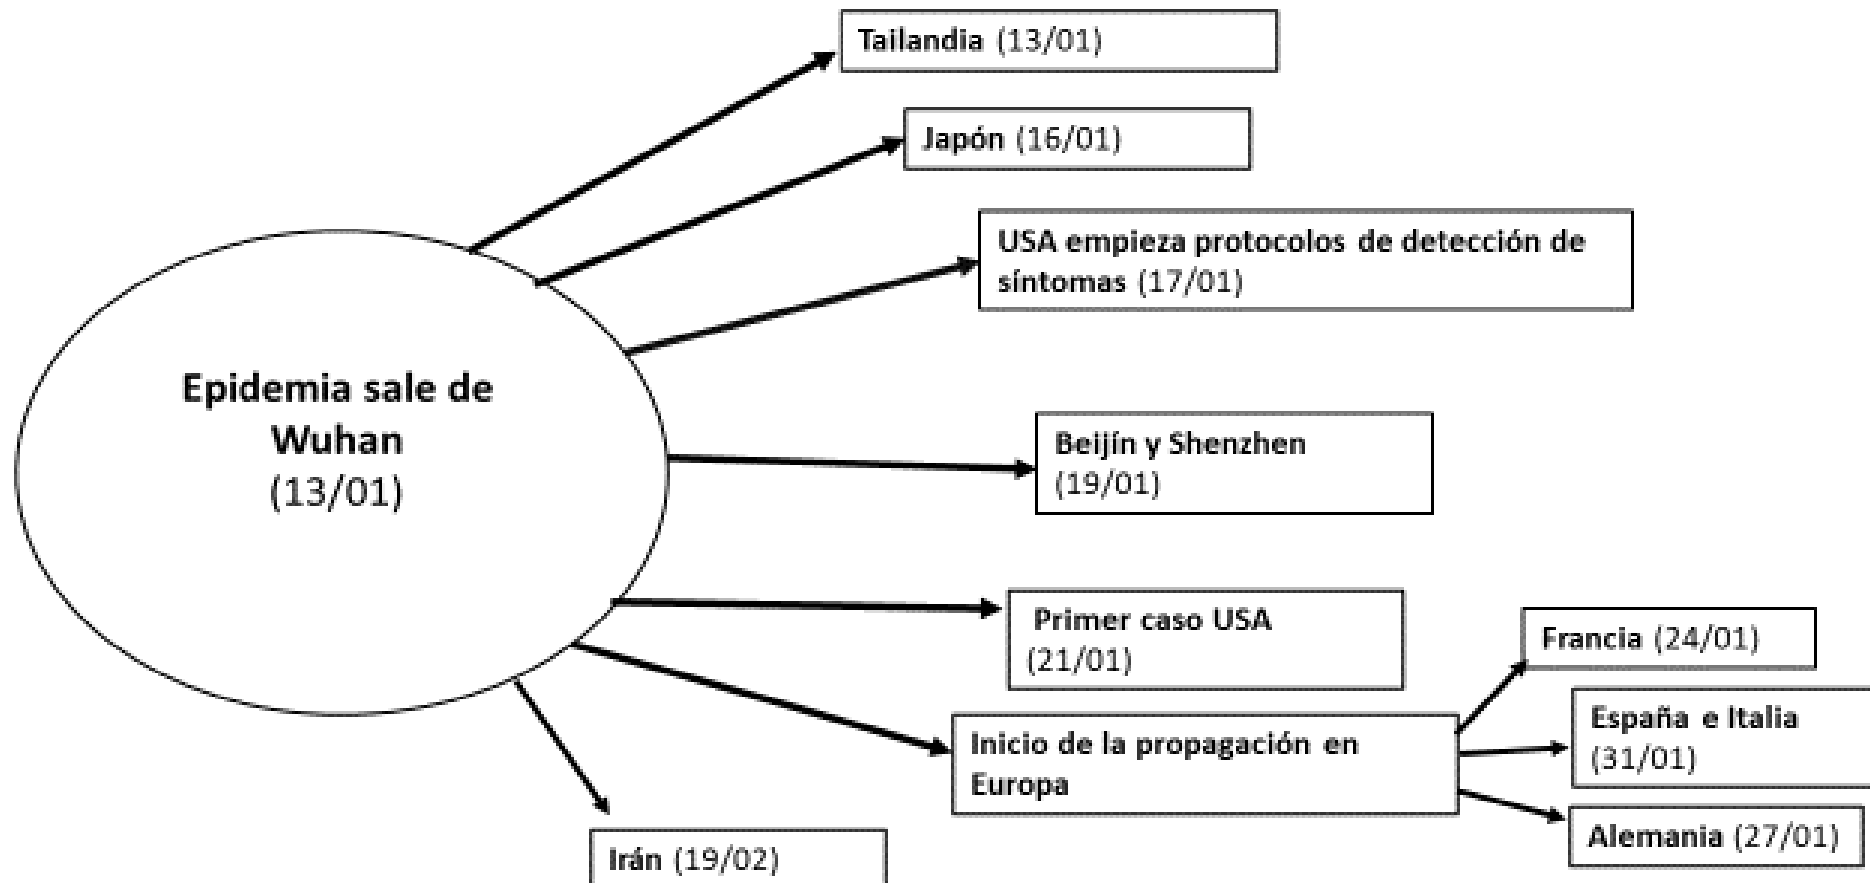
Epidemia sale de Wuhan (13/01)

Tailandia (13/01)

Japón (16/01)

USA empieza protocolos de detección de síntomas (17/01)

Beijín y Shenzhen (19/01)

Primer caso USA (21/01)

Inicio de la propagación en Europa

Francia (24/01)

España e Italia (31/01)

Alemania (27/01)

Irán (19/02)